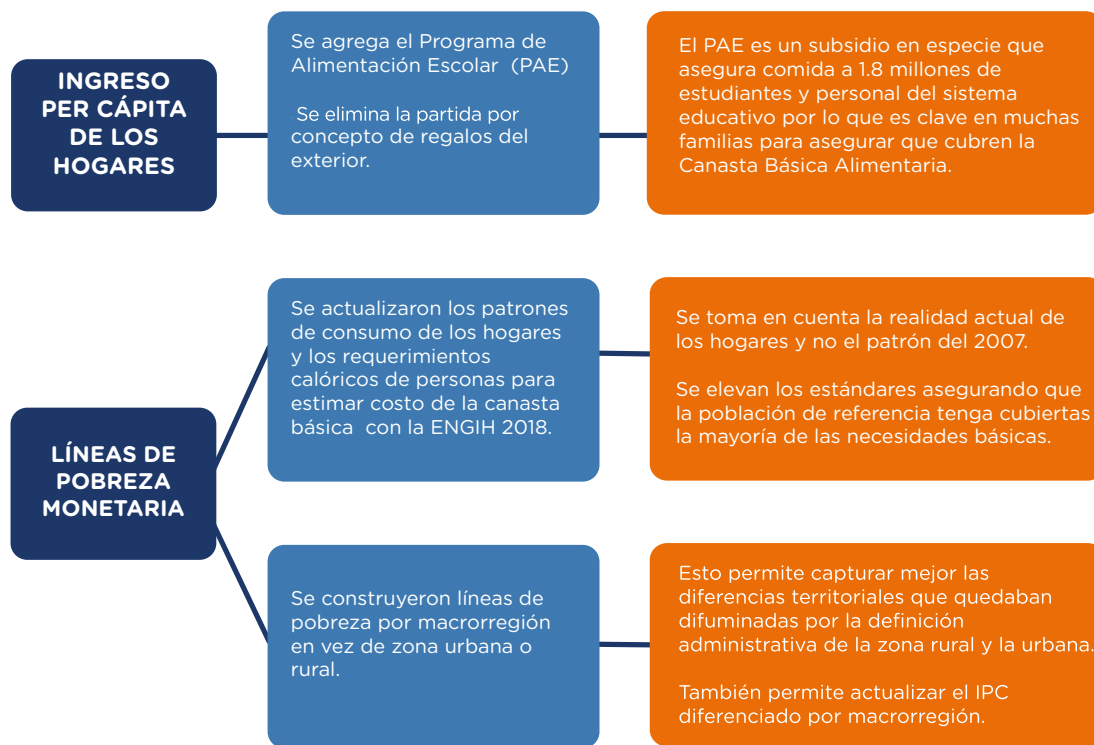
INGRESO PER CÁPITA DE LOS HOGARES

Se agrega el Programa de Alimentación Escolar (PAE)

Se elimina la partida por concepto de regalos del exterior.

El PAE es un subsidio en especie que asegura comida a 1.8 millones de estudiantes y personal del sistema educativo por lo que es clave en muchas familias para asegurar que cubren la Canasta Básica Alimentaria.

LÍNEAS DE POBREZA MONETARIA

Se actualizaron los patrones de consumo de los hogares y los requerimientos calóricos de personas para estimar costo de la canasta básica con la ENGIH 2018.

Se toma en cuenta la realidad actual de los hogares y no el patrón del 2007.

Se elevan los estándares asegurando que la población de referencia tenga cubiertas la mayoría de las necesidades básicas.

Se construyeron líneas de pobreza por macrorregión en vez de zona urbana o rural.

Esto permite capturar mejor las diferencias territoriales que quedaban difuminadas por la definición administrativa de la zona rural y la urbana.

También permite actualizar el IPC diferenciado por macrorregión.